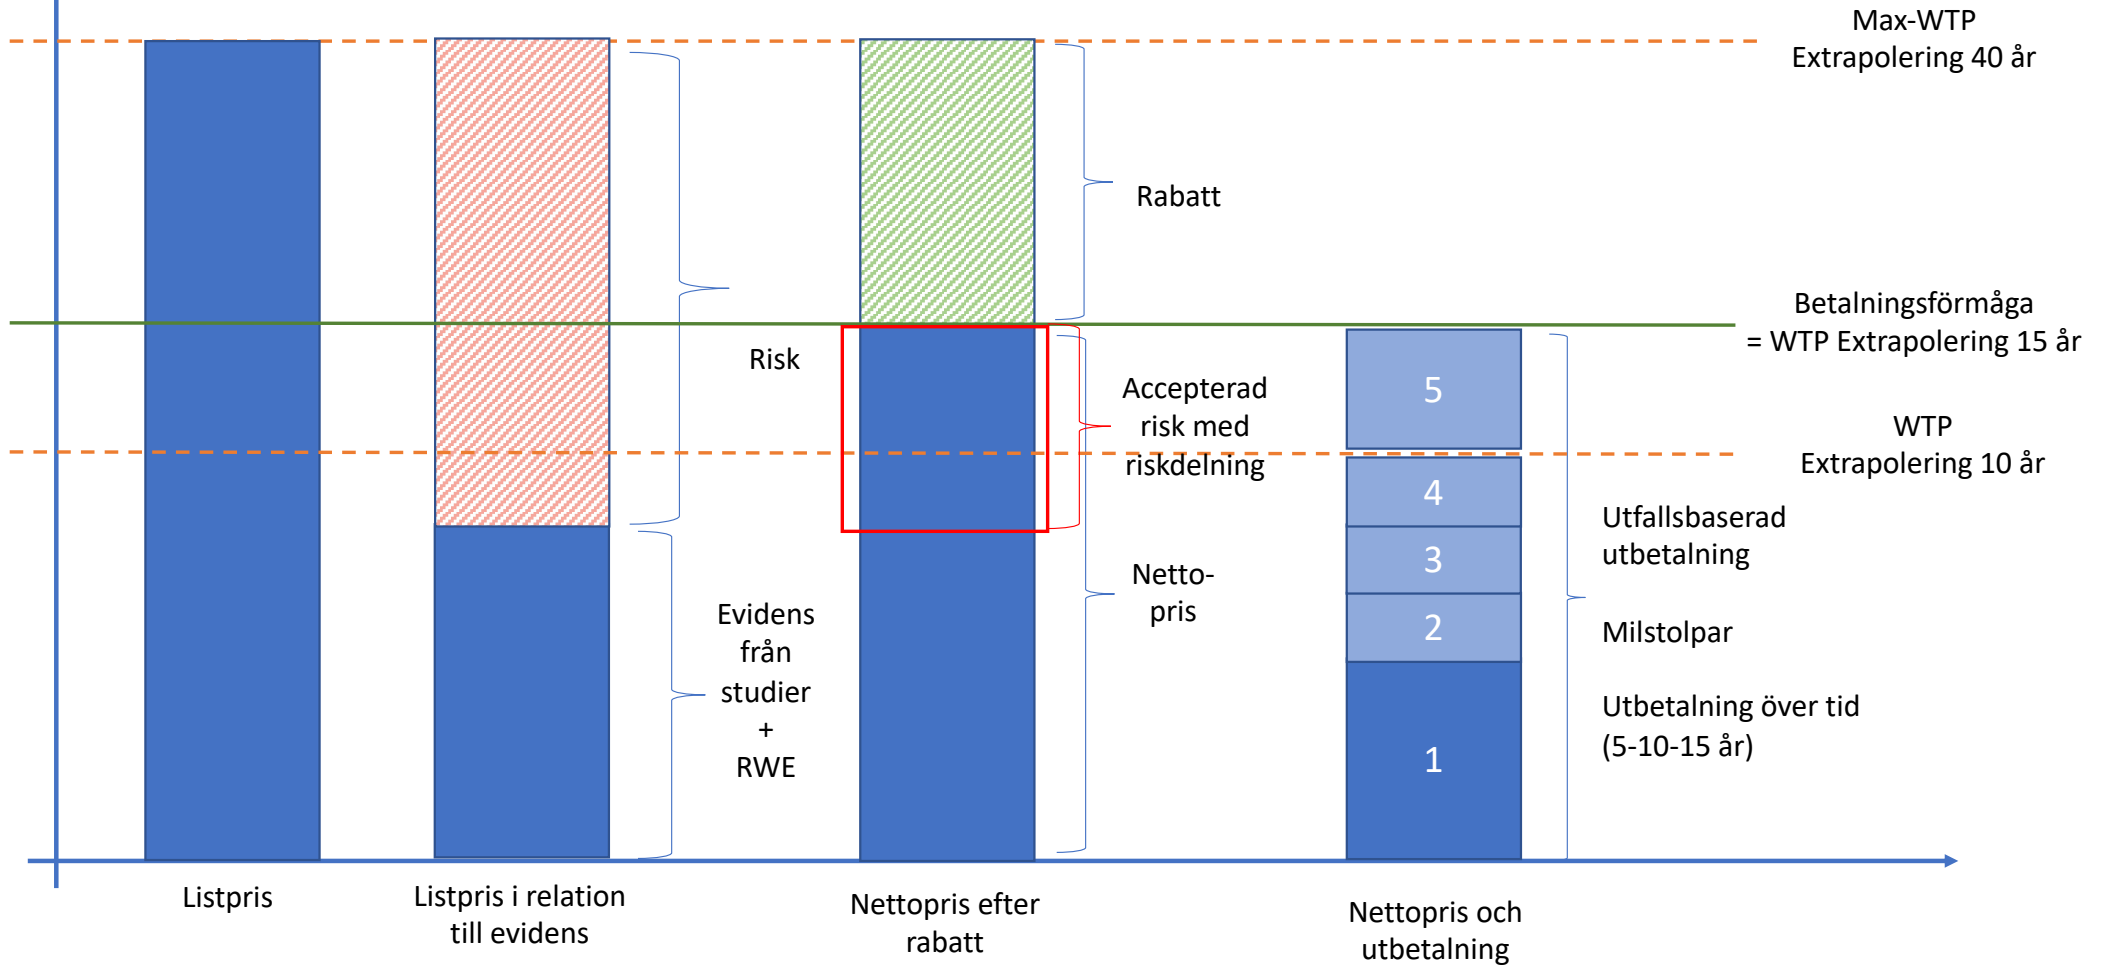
Max-WTP
Extrapolering 40 år

Rabatt

Betalningsförmåga
= WTP Extrapolering 15 år

Risk

Accepterad risk med riskdelning

5

WTP
Extrapolering 10 år

4

Utfallsbaserad utbetalning

3

Netto-pris

Evidens från studier + RWE

2

Milstolpar

1

Utbetalning över tid (5-10-15 år)

Listpris

Listpris i relation till evidens

Nettopris efter rabatt

Nettopris och utbetalning